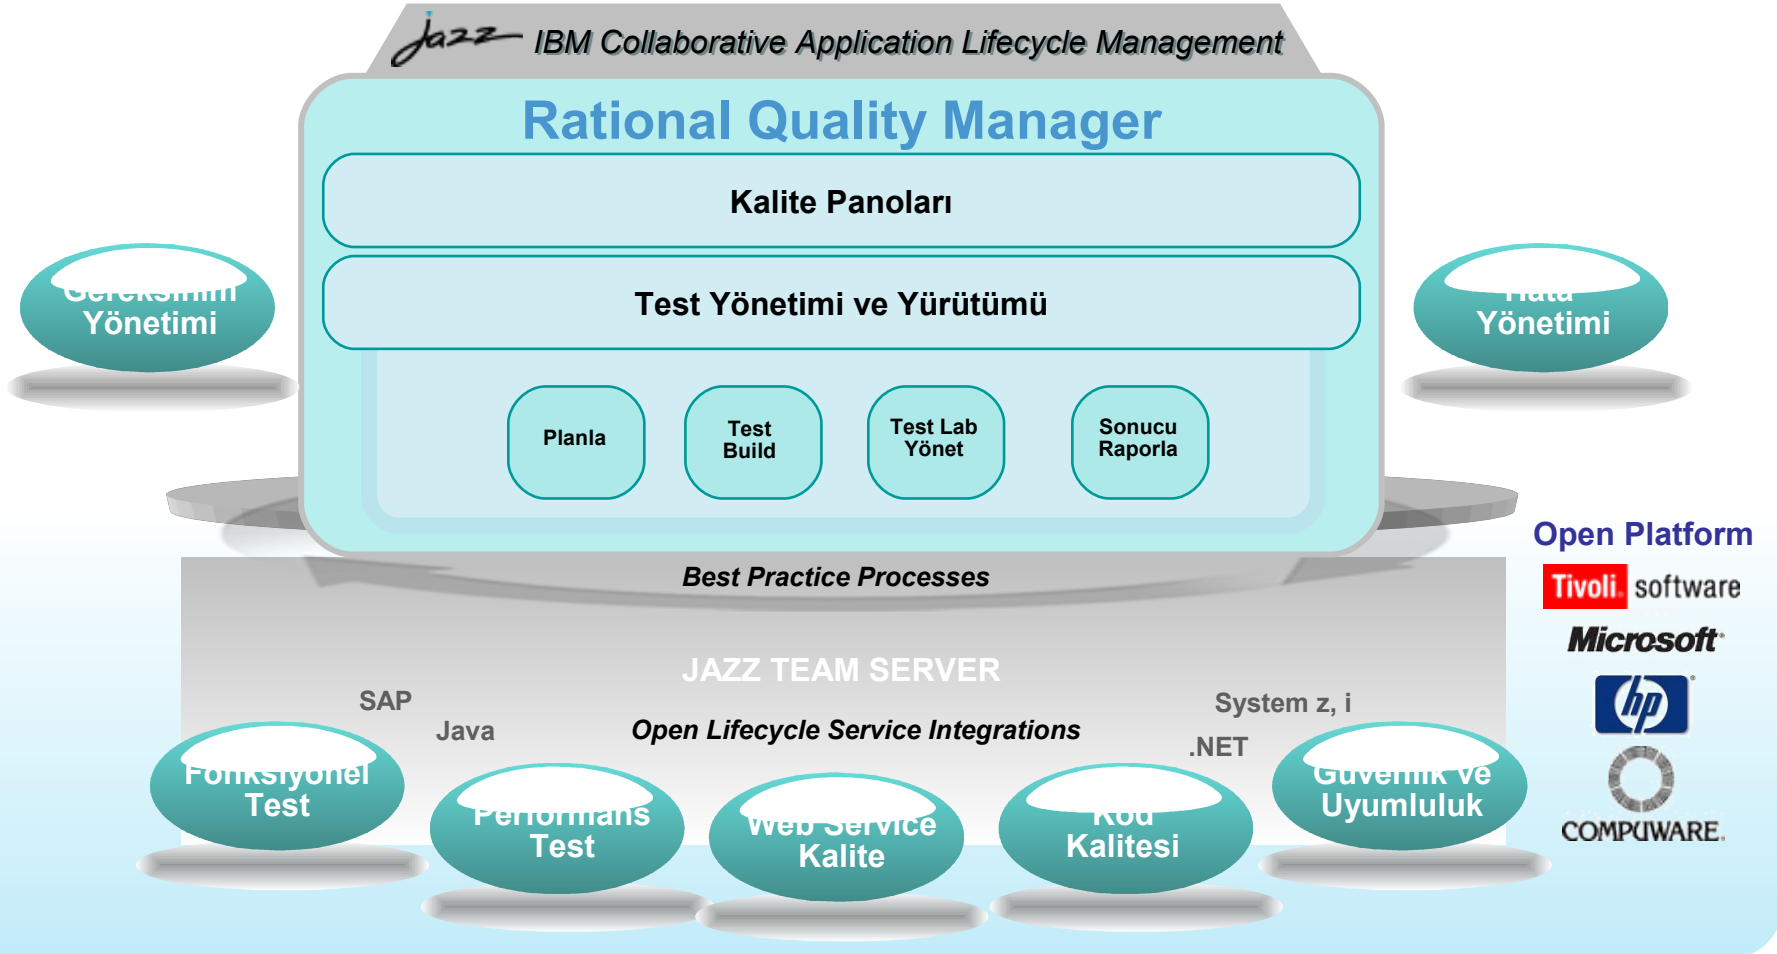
Jazz IBM Collaborative Application Lifecycle Management

Rational Quality Manager

Kalite Panoları

Test Yönetimi ve Yürütümü

Planla

Test Build

Test Lab Yönet

Sonucu Raporla

Gereksinim Yönetimi

Hata Yönetimi

Best Practice Processes

JAZZ TEAM SERVER

SAP

Java

Open Lifecycle Service Integrations

System z, i

.NET

Fonksiyonel Test

Performans Test

Web Service Kalite

Kod Kalitesi

Güvenlik ve Uyumluluk

Open Platform

Tivoli software

Microsoft

hp

COMPUWARE